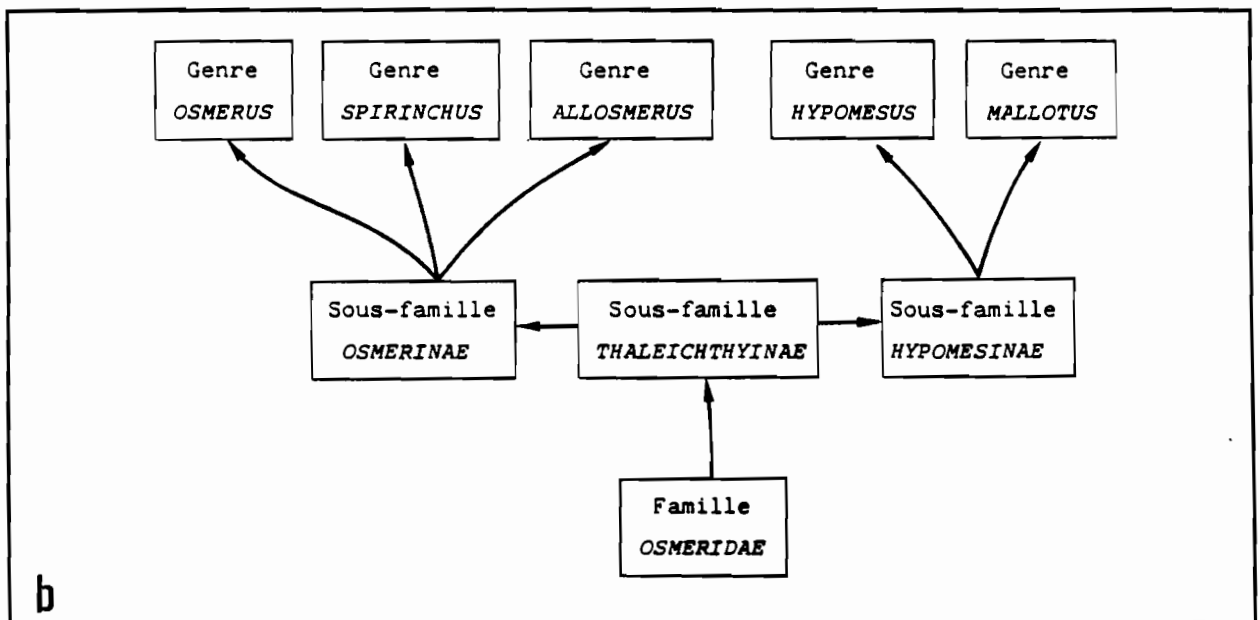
Genre
*OSMERUS*

Genre
*SPIRINCHUS*

Genre
*ALLOSMERUS*

Genre
*HYPOMESUS*

Genre
*MALLOTUS*

Sous-famille
*OSMERINAE*

Sous-famille
*THALEICHTHYINAE*

Sous-famille
*HYPOMESINAE*

Famille
*OSMERIDAE*

b